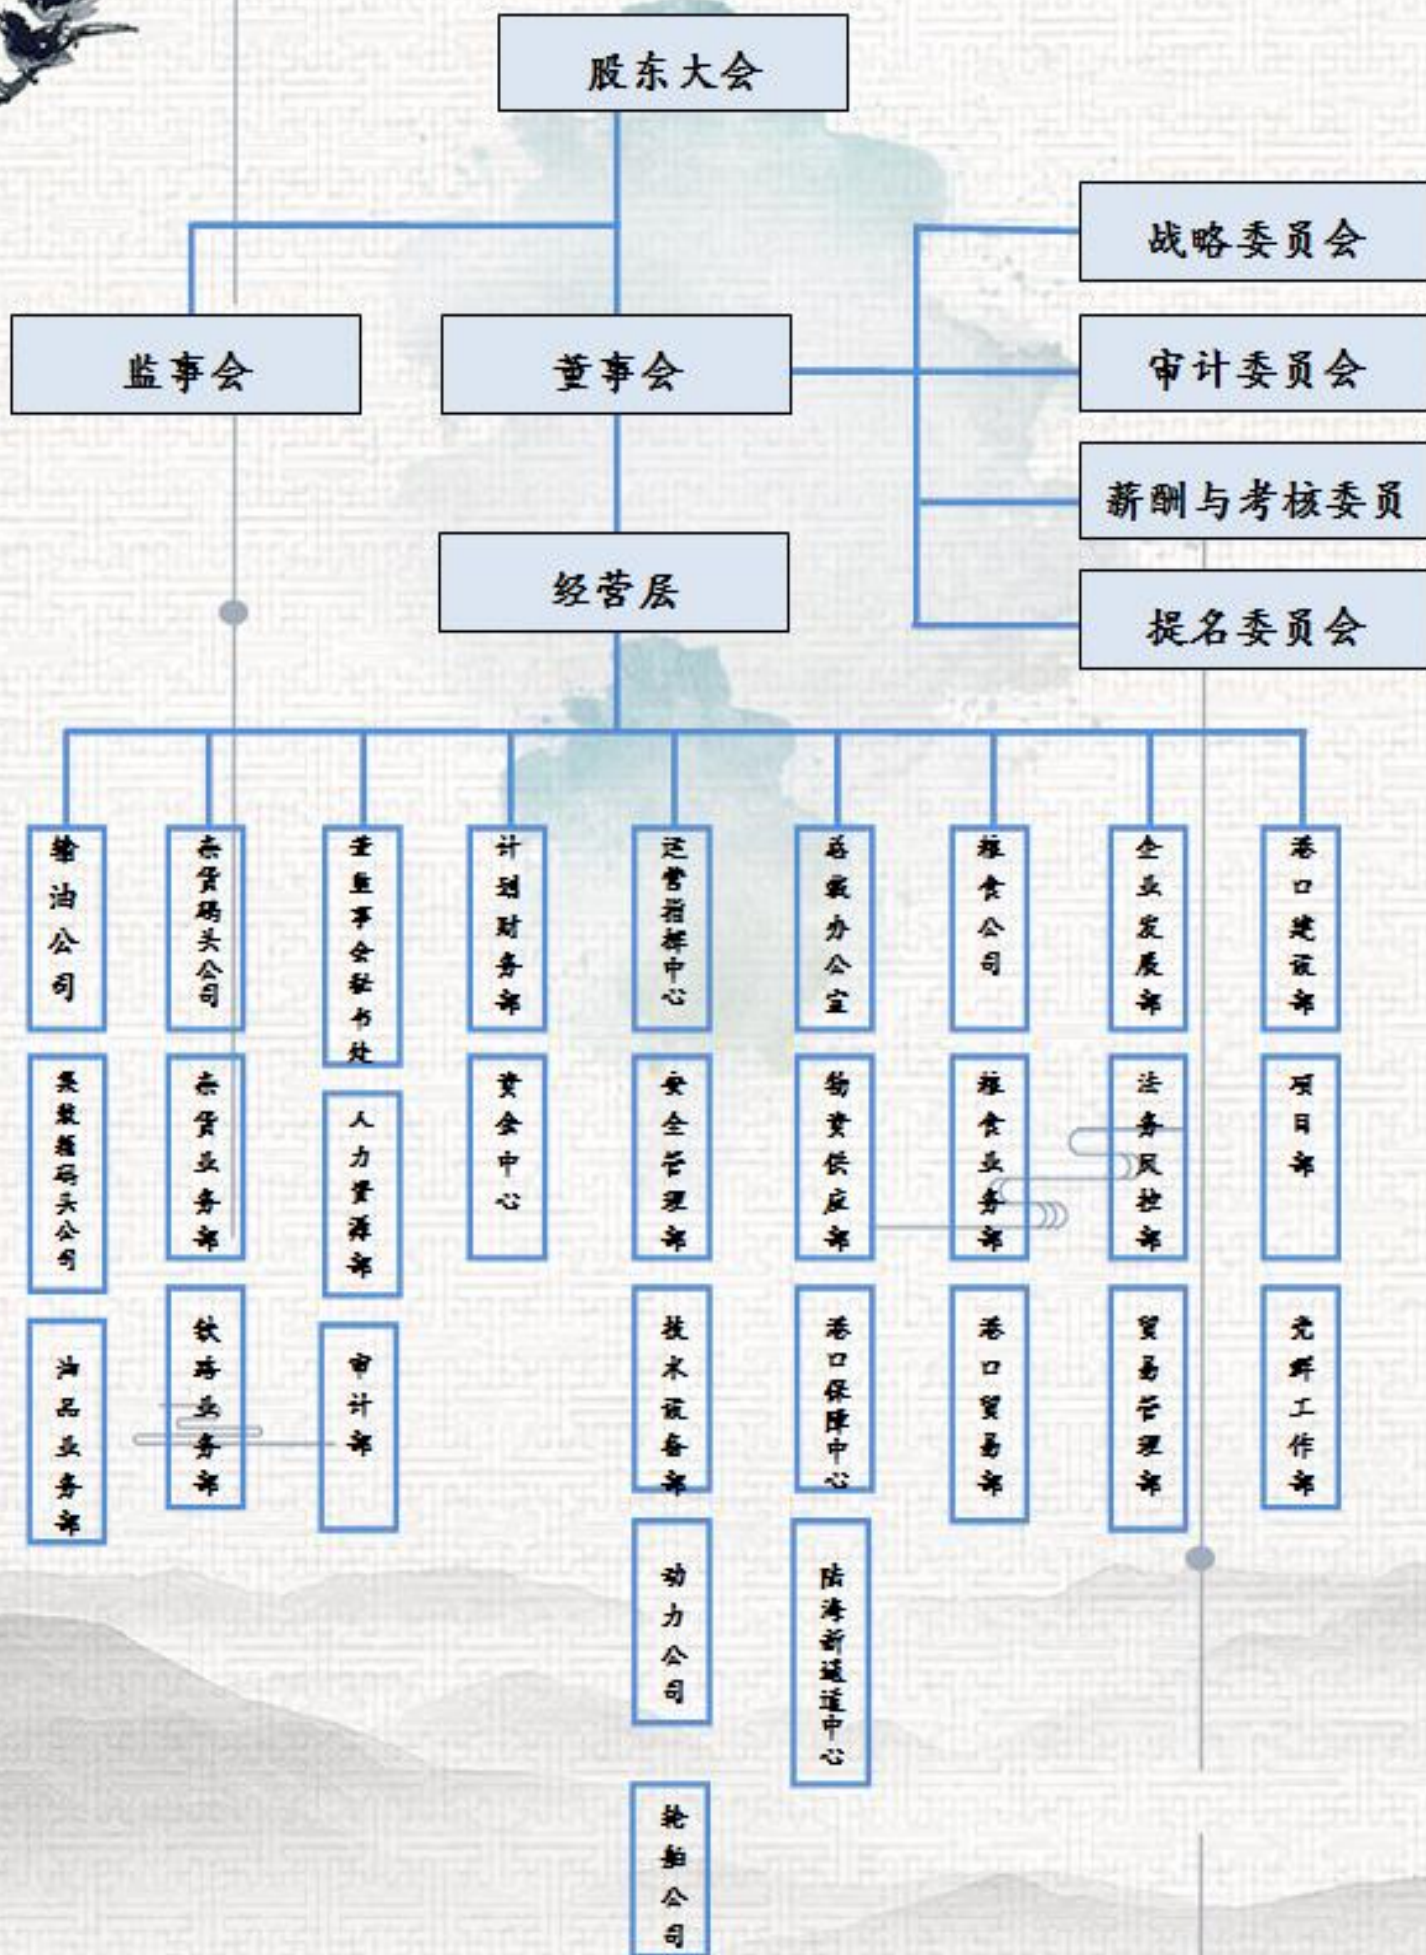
股东大会

监事会

董事会

战略委员会

审计委员会

薪酬与考核委员

提名委员会

经营层

输油公司

杂货码头公司

董监事会秘书处

计划财务部

运营指挥中心

总裁办公室

粮食公司

企业发展部

港口建设部

集装箱码头公司

杂货业务部

人力资源部

资金中心

安全管理部

物资供应部

粮食业务部

法务风控部

项目部

油品业务部

铁路业务部

审计部

技术设备部

港口保障中心

港口贸易部

贸易管理部

党群工作部

动力公司

陆海新通道中心

轮船公司